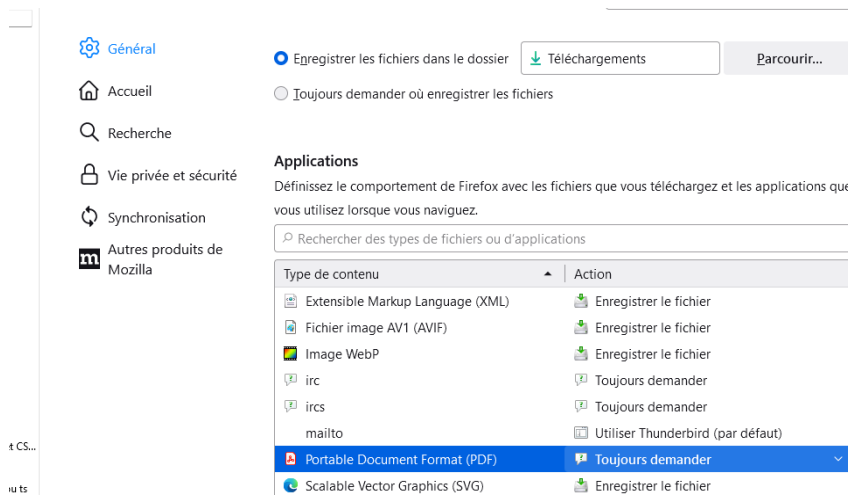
Général
Accueil
Recherche
Vie privée et sécurité
Synchronisation
Autres produits de Mozilla

t CS...
u ts

Enregistrer les fichiers dans le dossier
Téléchargements
Parcourir...
Toujours demander où enregistrer les fichiers

Applications
Définissez le comportement de Firefox avec les fichiers que vous téléchargez et les applications que vous utilisez lorsque vous naviguez.

Rechercher des types de fichiers ou d'applications

| Type de contenu | Action |
|---|---|
| Extensible Markup Language (XML) | Enregistrer le fichier |
| Fichier image AV1 (AVIF) | Enregistrer le fichier |
| Image WebP | Enregistrer le fichier |
| irc | Toujours demander |
| ircs | Toujours demander |
| mailto | Utiliser Thunderbird (par défaut) |
| Portable Document Format (PDF) | Toujours demander |
| Scalable Vector Graphics (SVG) | Enregistrer le fichier |